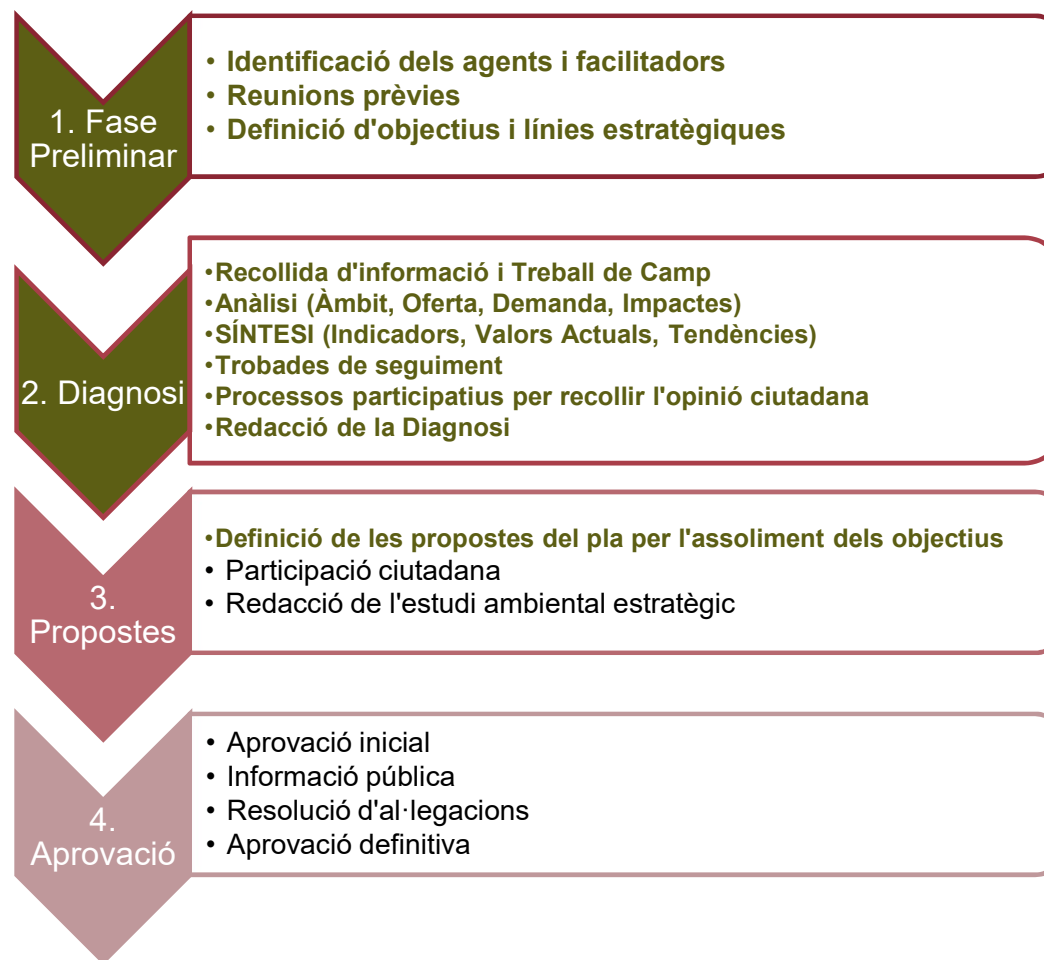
1. Fase Preliminar

• Identificació dels agents i facilitadors
• Reunions prèvies
• Definició d'objectius i línies estratègiques

2. Diagnosi

•Recollida d'informació i Treball de Camp
•Anàlisi (Àmbit, Oferta, Demanda, Impactes)
•SÍNTESI (Indicadors, Valors Actuals, Tendències)
•Trobades de seguiment
•Processos participatius per recollir l'opinió ciutadana
•Redacció de la Diagnosi

3. Propostes

•Definició de les propostes del pla per l'assoliment dels objectius
• Participació ciutadana
• Redacció de l'estudi ambiental estratègic

4. Aprovació

• Aprovació inicial
• Informació pública
• Resolució d'al·legacions
• Aprovació definitiva